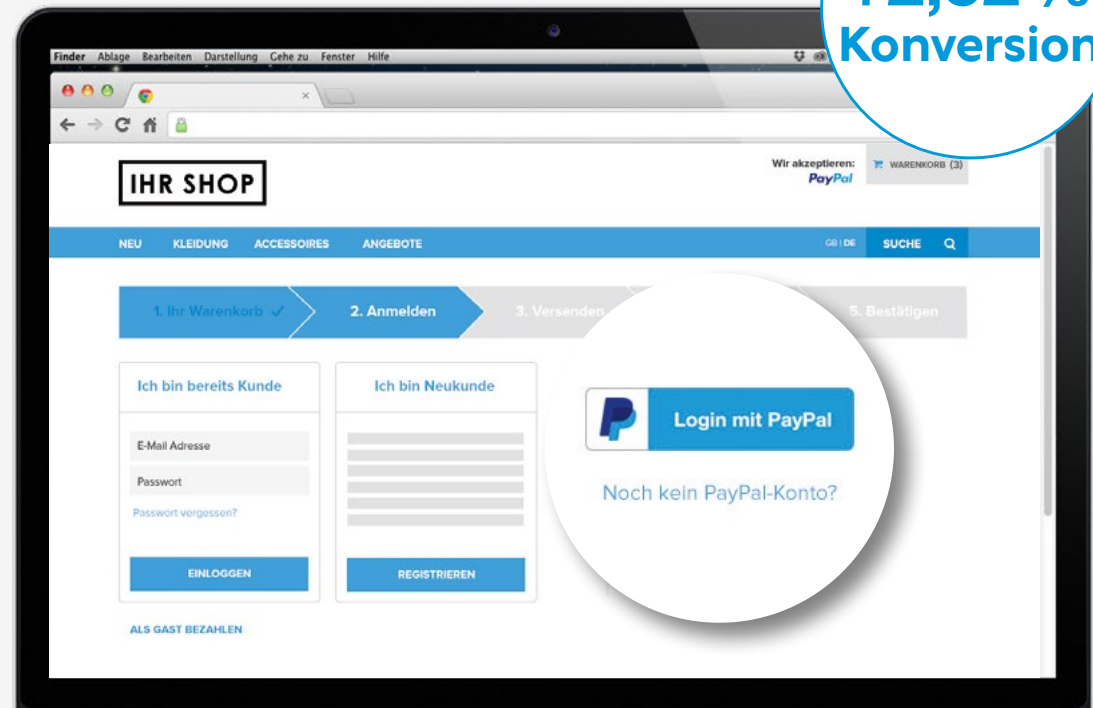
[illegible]
Konversion

Finder Ablage Bearbeiten Darstellung Gehe zu Fenster Hilfe

IHR SHOP

Wir akzeptieren: PayPal

WARENKORB (3)

NEU KLEIDUNG ACCESSOIRES ANGEBOTE

GB | DE SUCHE

1. Ihr Warenkorb ✓ 2. Anmelden 3. Versenden 5. Bestätigen

Ich bin bereits Kunde

E-Mail Adresse

Passwort

Passwort vergessen?

EINLOGGEN

Ich bin Neukunde

REGISTRIEREN

ALS GAST BEZAHLEN

Login mit PayPal

Noch kein PayPal-Konto?